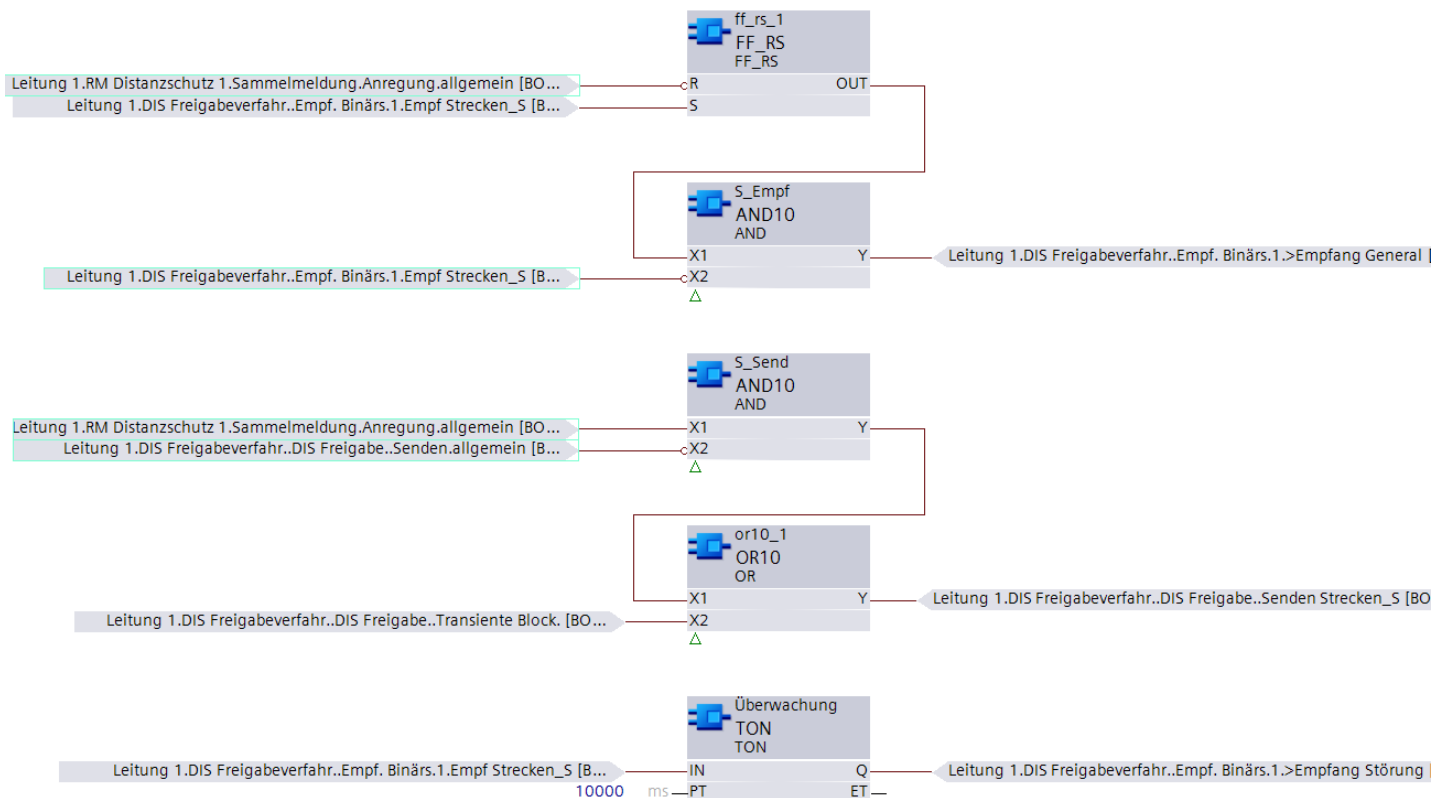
ff_rs_1
FF_RS
FF_RS

Leitung 1.RM Distanzschutz 1.Sammelmeldung.Anregung.allgemein [BO...
R
OUT
Leitung 1.DIS Freigabeverfahr..Empf. Binärs.1.Empf Strecken_S [B...
S

S_Empf
AND10
AND
X1
Y
Leitung 1.DIS Freigabeverfahr..Empf. Binärs.1.>Empfang General [
Leitung 1.DIS Freigabeverfahr..Empf. Binärs.1.Empf Strecken_S [B...
X2

S_Send
AND10
AND
Leitung 1.RM Distanzschutz 1.Sammelmeldung.Anregung.allgemein [BO...
X1
Y
Leitung 1.DIS Freigabeverfahr..DIS Freigabe..Senden.allgemein [B...
X2

or10_1
OR10
OR
X1
Y
Leitung 1.DIS Freigabeverfahr..DIS Freigabe..Senden Strecken_S [BO
Leitung 1.DIS Freigabeverfahr..DIS Freigabe..Transiente Block. [BO...
X2

Überwachung
TON
TON
Leitung 1.DIS Freigabeverfahr..Empf. Binärs.1.Empf Strecken_S [B...
IN
Q
Leitung 1.DIS Freigabeverfahr..Empf. Binärs.1.>Empfang Störung [
10000 ms
PT
ET